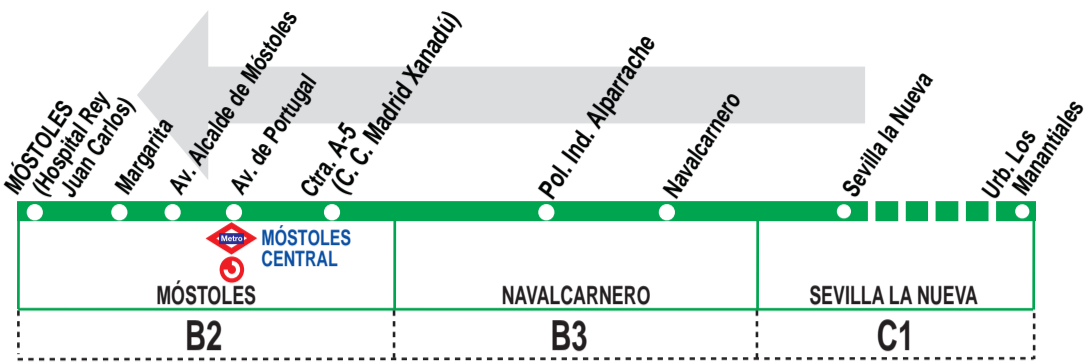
MÓSTOLES (Hospital Rey Juan Carlos)
Margarita
Av. Alcalde de Móstoles
Av. de Portugal
Ctra. A-5 (C. C. Madrid Xanadú)
Pol. Ind. Alparrache
Navalcarnero
Sevilla la Nueva
Urb. Los Manantiales

Metro
MÓSTOLES CENTRAL

| MÓSTOLES | NAVALCARNERO | SEVILLA LA NUEVA |
|---|---|---|
| B2 | B3 | C1 |